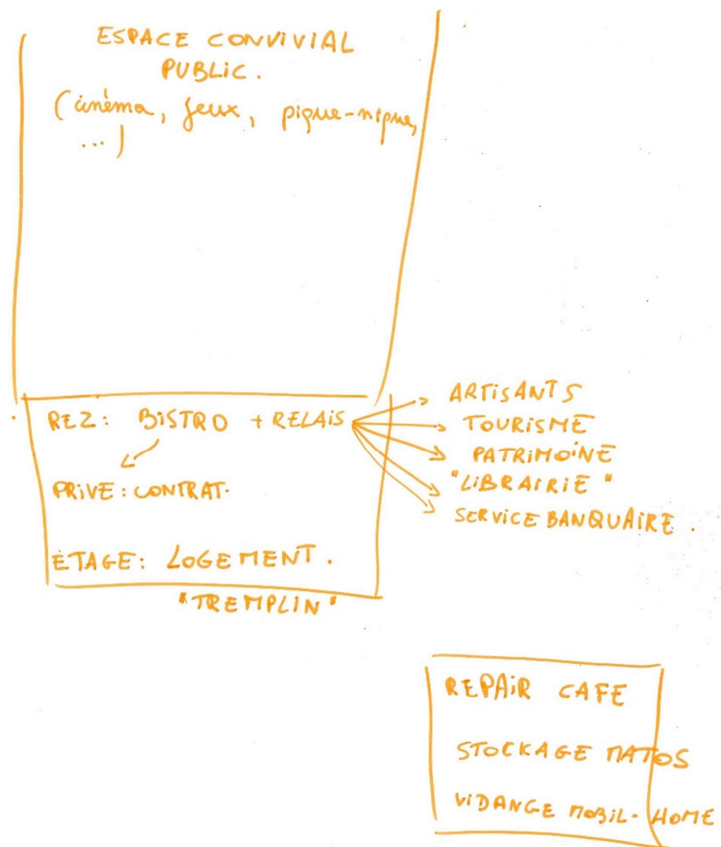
ESPACE CONVIVIAL PUBLIC.
(cinéma, jeux, pique-nique, ...)

REZ: BISTRO + RELAIS

PRIVE : CONTRAT.

ETAGE: LOGEMENT.
"TREMPLIN"

ARTISANTS
TOURISME
PATRIMOINE
"LIBRAIRIE"
SERVICE BANQUAIRE.

REPAIR CAFE
STOCKAGE MATOS
VIDANGE MOBIL-HOME